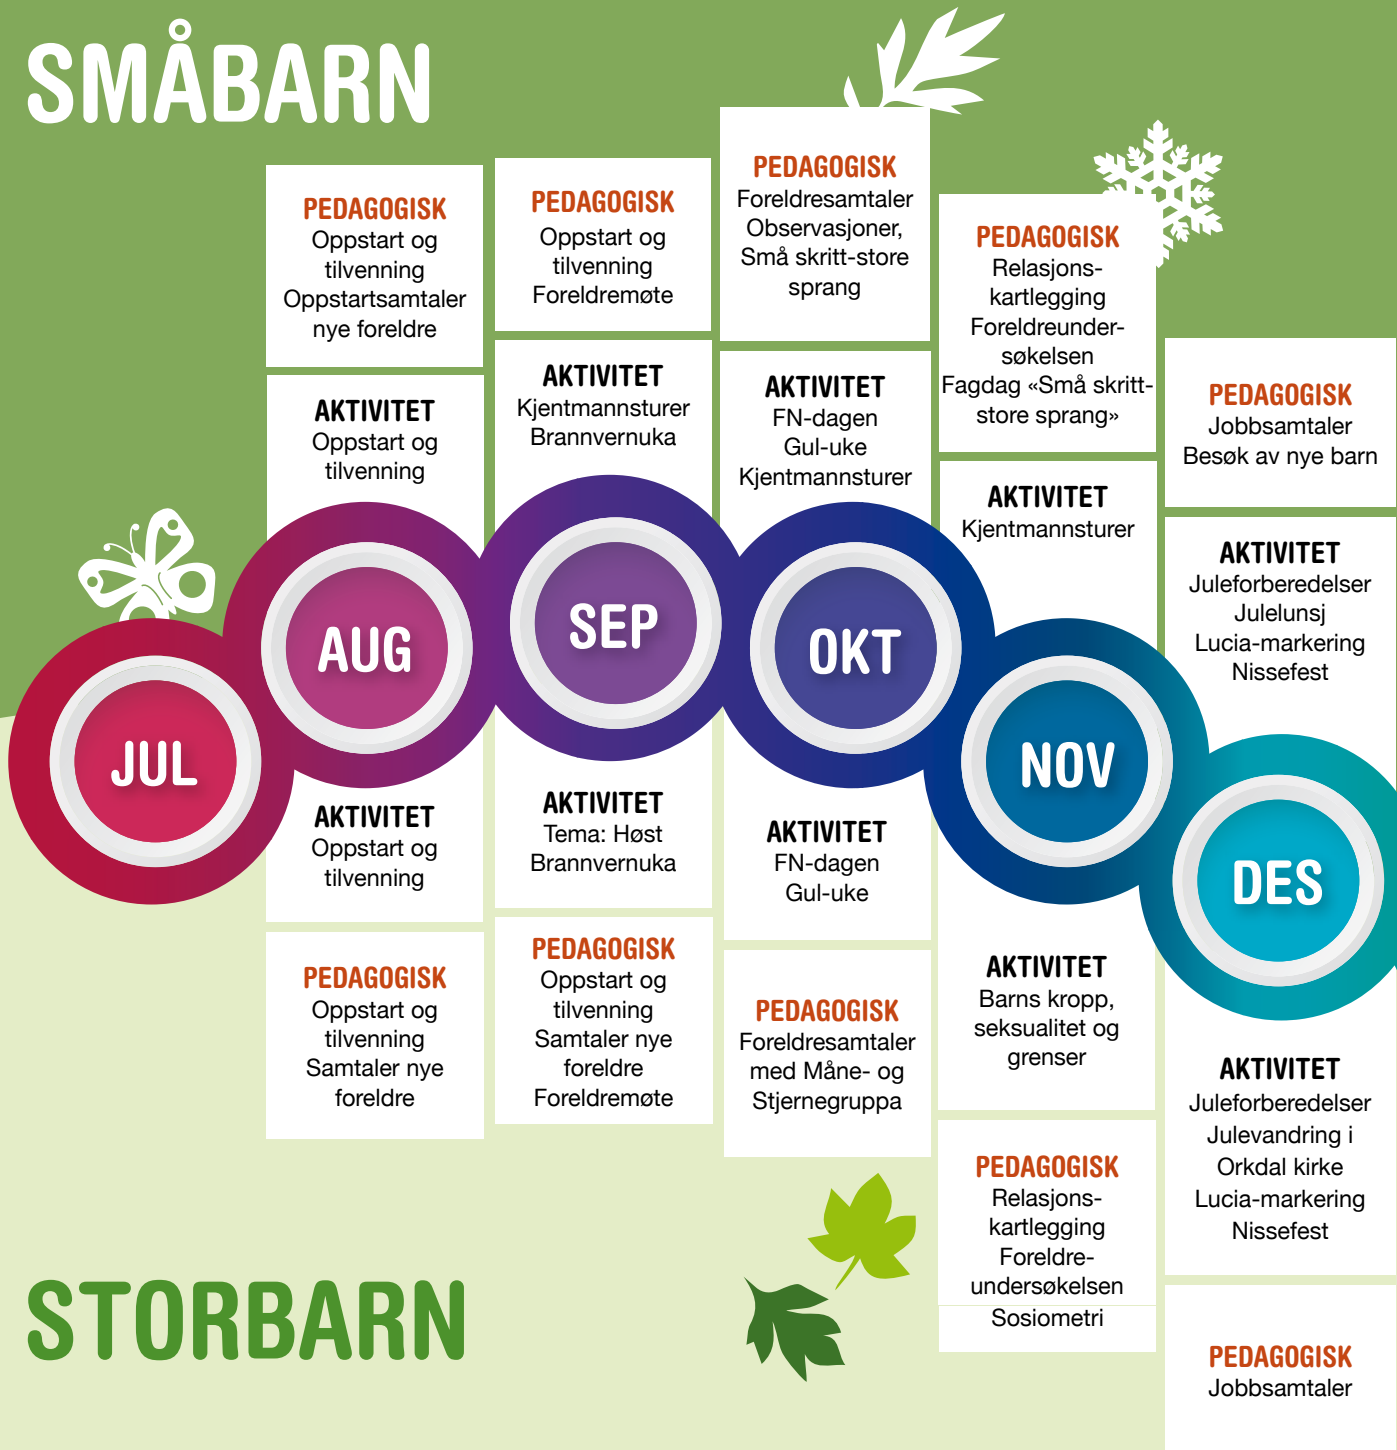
SMÅBARN

PEDAGOGISK
Oppstart og tilvenning
Oppstartsamtaler nye foreldre

AKTIVITET
Oppstart og tilvenning

PEDAGOGISK
Oppstart og tilvenning
Foreldremøte

AKTIVITET
Kjentmannsturer
Brannvernuka

PEDAGOGISK
Foreldresamtaler
Observasjoner, Små skritt-store sprang

AKTIVITET
FN-dagen
Gul-uke
Kjentmannsturer

PEDAGOGISK
Relasjons-kartlegging
Foreldreunder-søkelsen
Fagdag «Små skritt-store sprang»

AKTIVITET
Kjentmannsturer

PEDAGOGISK
Jobbsamtaler
Besøk av nye barn

AKTIVITET
Juleforberedelser
Julelunsj
Lucia-markering
Nissefest

JUL

AUG

SEP

OKT

NOV

DES

AKTIVITET
Oppstart og tilvenning

PEDAGOGISK
Oppstart og tilvenning
Samtaler nye foreldre

AKTIVITET
Tema: Høst
Brannvernuka

PEDAGOGISK
Oppstart og tilvenning
Samtaler nye foreldre
Foreldremøte

AKTIVITET
FN-dagen
Gul-uke

PEDAGOGISK
Foreldresamtaler med Måne- og Stjernegruppa

AKTIVITET
Barns kropp, seksualitet og grenser

PEDAGOGISK
Relasjons-kartlegging
Foreldre-undersøkelsen
Sosiometri

AKTIVITET
Juleforberedelser
Julevandring i Orkdal kirke
Lucia-markering
Nissefest

PEDAGOGISK
Jobbsamtaler

STORBARN